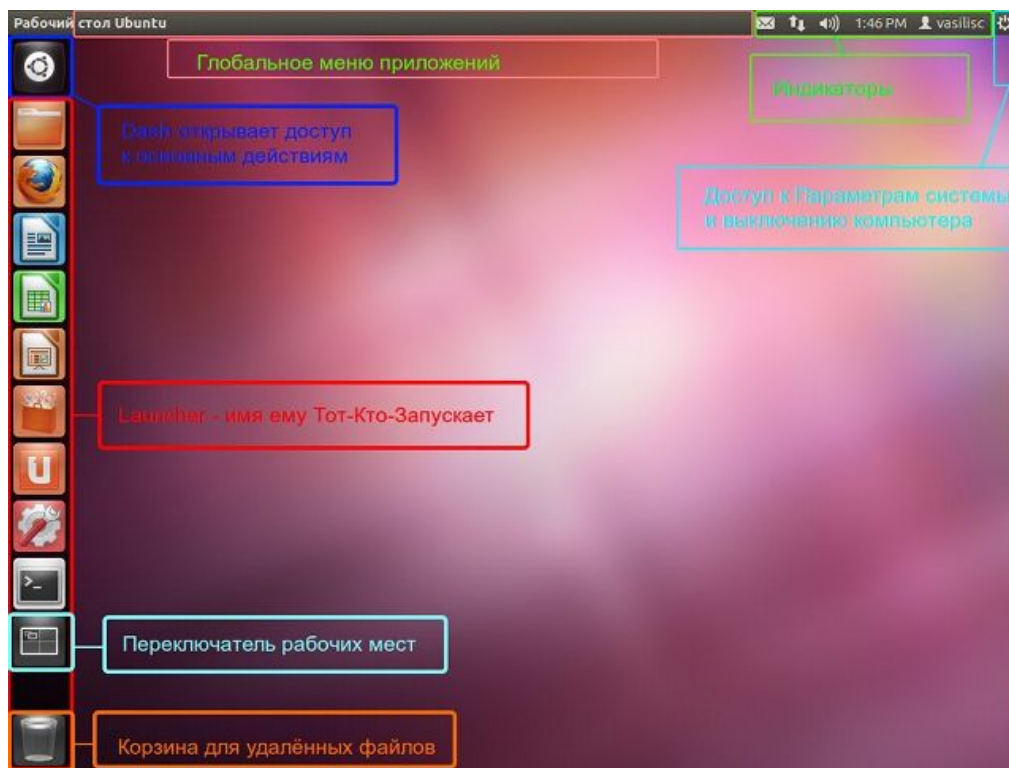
Рабочий стол Ubuntu

1:46 PM vasilisc

Глобальное меню приложений

Индикаторы

Dash открывает доступ к основным действиям

Доступ к Параметрам системы и выключению компьютера

Launcher - имя ему Тот-Кто-Запускает

Переключатель рабочих мест

Корзина для удалённых файлов